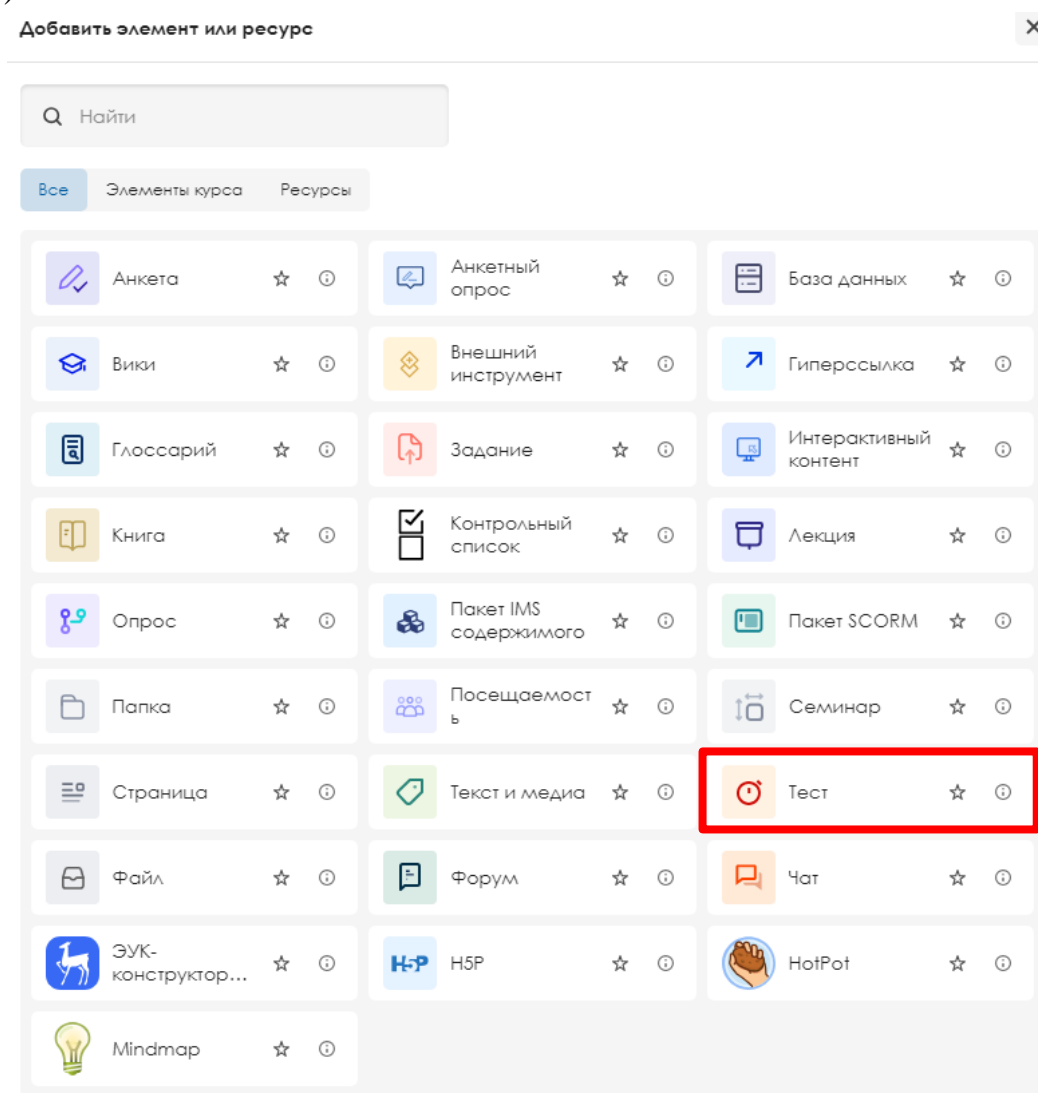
Добавить элемент или ресурс

×

Найти

Все
Элементы курса
Ресурсы

Анкета
Анкетный опрос
База данных
Вики
Внешний инструмент
Гиперссылка
Глоссарий
Задание
Интерактивный контент
Книга
Контрольный список
Лекция
Опрос
Пакет IMS содержимого
Пакет SCORM
Папка
Посещаемость
Семинар
Страница
Текст и медиа
Тест
Файл
Форум
Чат
ЭУК-конструктор...
H5P
H5P
HotPot
Mindmap